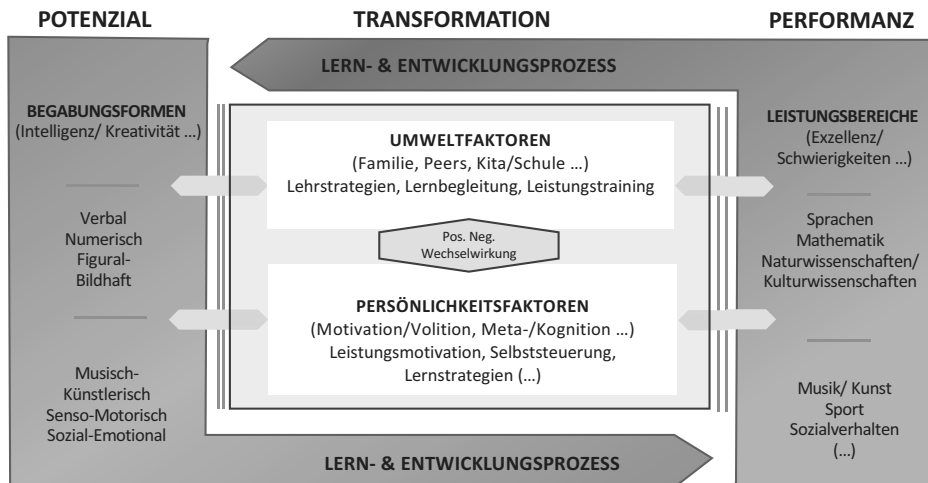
POTENZIAL

TRANSFORMATION

PERFORMANZ

LERN- & ENTWICKLUNGSPROZESS

BEGABUNGSFORMEN
(Intelligenz/ Kreativität …)

Verbal
Numerisch
Figural-
Bildhaft

Musisch-
Künstlerisch
Senso-Motorisch
Sozial-Emotional

UMWELTFAKTOREN
(Familie, Peers, Kita/Schule …)
Lehrstrategien, Lernbegleitung, Leistungstraining

Pos. Neg.
Wechselwirkung

PERSÖNLICHKEITSFAKTOREN
(Motivation/Volition, Meta-/Kognition …)
Leistungsmotivation, Selbststeuerung,
Lernstrategien (…)

LEISTUNGSBEREICHE
(Exzellenz/
Schwierigkeiten …)

Sprachen
Mathematik
Naturwissenschaften/
Kulturwissenschaften

Musik/ Kunst
Sport
Sozialverhalten
(…)

LERN- & ENTWICKLUNGSPROZESS